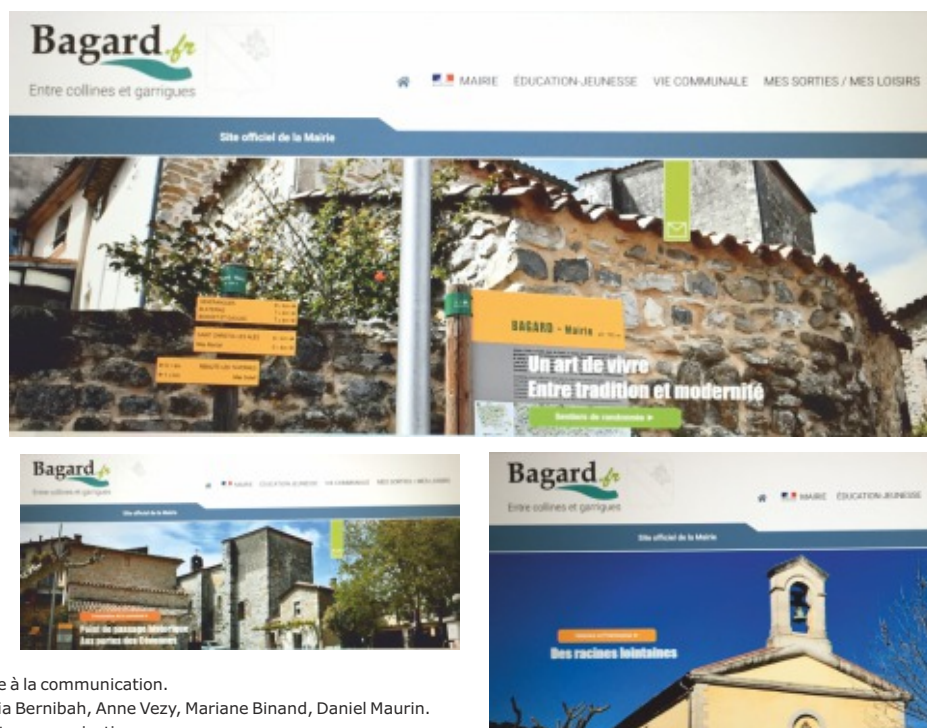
Bagard.fr
Entre collines et garrigues

MAIRIE ÉDUCATION-JEUNESSE VIE COMMUNALE MES SORTIES / MES LOISIRS

Site officiel de la Mairie

BAGARD - Mairie

Un art de vivre
Entre tradition et modernité

Sentiers de randonnée ▸

Bagard.fr
Entre collines et garrigues

MAIRIE ÉDUCATION-JEUNESSE VIE COMMUNALE MES SORTIES / MES LOISIRS

Site officiel de la Mairie

Point de passage historique
Aux portes des Cévennes

Bagard.fr
Entre collines et garrigues

MAIRIE ÉDUCATION-JEUNESSE

Site officiel de la Mairie

Des racines lointaines

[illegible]e à la communication.
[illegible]ia Bernibah, Anne Vezy, Mariane Binand, Daniel Maurin.